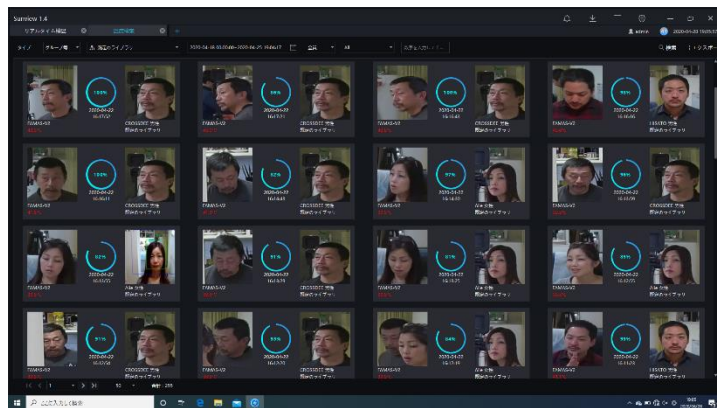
Surveillance 1.4

リアルタイム確認

ライブ

グループ機

顔認のライブラリ

2020-04-20 00:00:00 - 2020-04-25 19:06:17

全体

All

admin

2020-04-25 19:05:57

検索

システム

100%

2020-04-22

TAMAS-V2

CROSSDOT 完全

顔認のライブラリ

99%

97%

95%

92%

Aiko 佐藤

HISATO 完全

全件: 255

ここに入力して検索